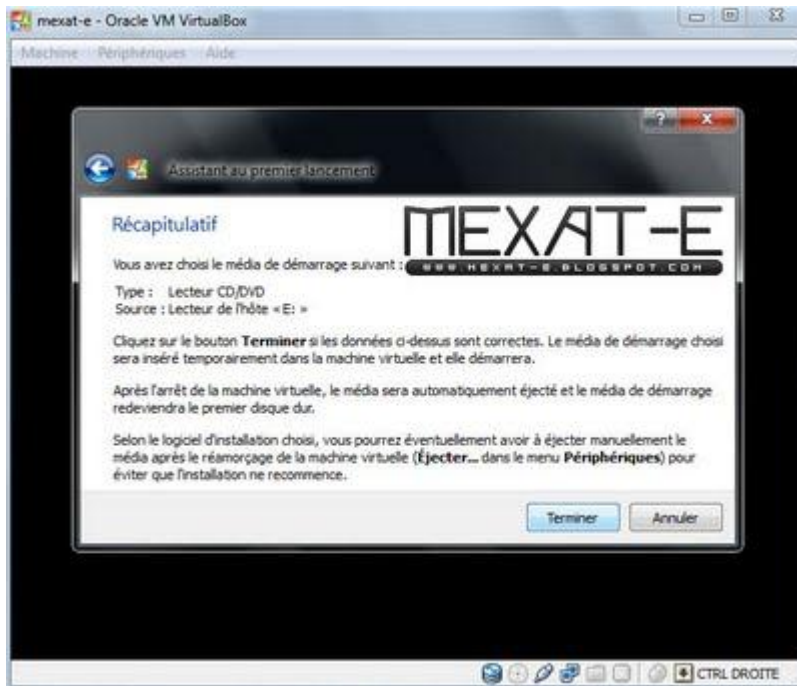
mexat-e - Oracle VM VirtualBox

Machine Périphériques Aide

Assistant au premier lancement

Récapitulatif

MEXAT-E
WWW.MEXAT-E.BLOGSPOT.COM

Vous avez choisi le média de démarrage suivant :

Type : Lecteur CD/DVD
Source : Lecteur de l'hôte « E: »

Cliquez sur le bouton **Terminer** si les données ci-dessus sont correctes. Le média de démarrage choisi sera inséré temporairement dans la machine virtuelle et elle démarrera.

Après l'arrêt de la machine virtuelle, le média sera automatiquement éjecté et le média de démarrage redeviendra le premier disque dur.

Selon le logiciel d'installation choisi, vous pourrez éventuellement avoir à éjecter manuellement le média après le réamorçage de la machine virtuelle (**Éjecter...** dans le menu **Périphériques**) pour éviter que l'installation ne recommence.

Terminer Annuler

CTRL DROITE